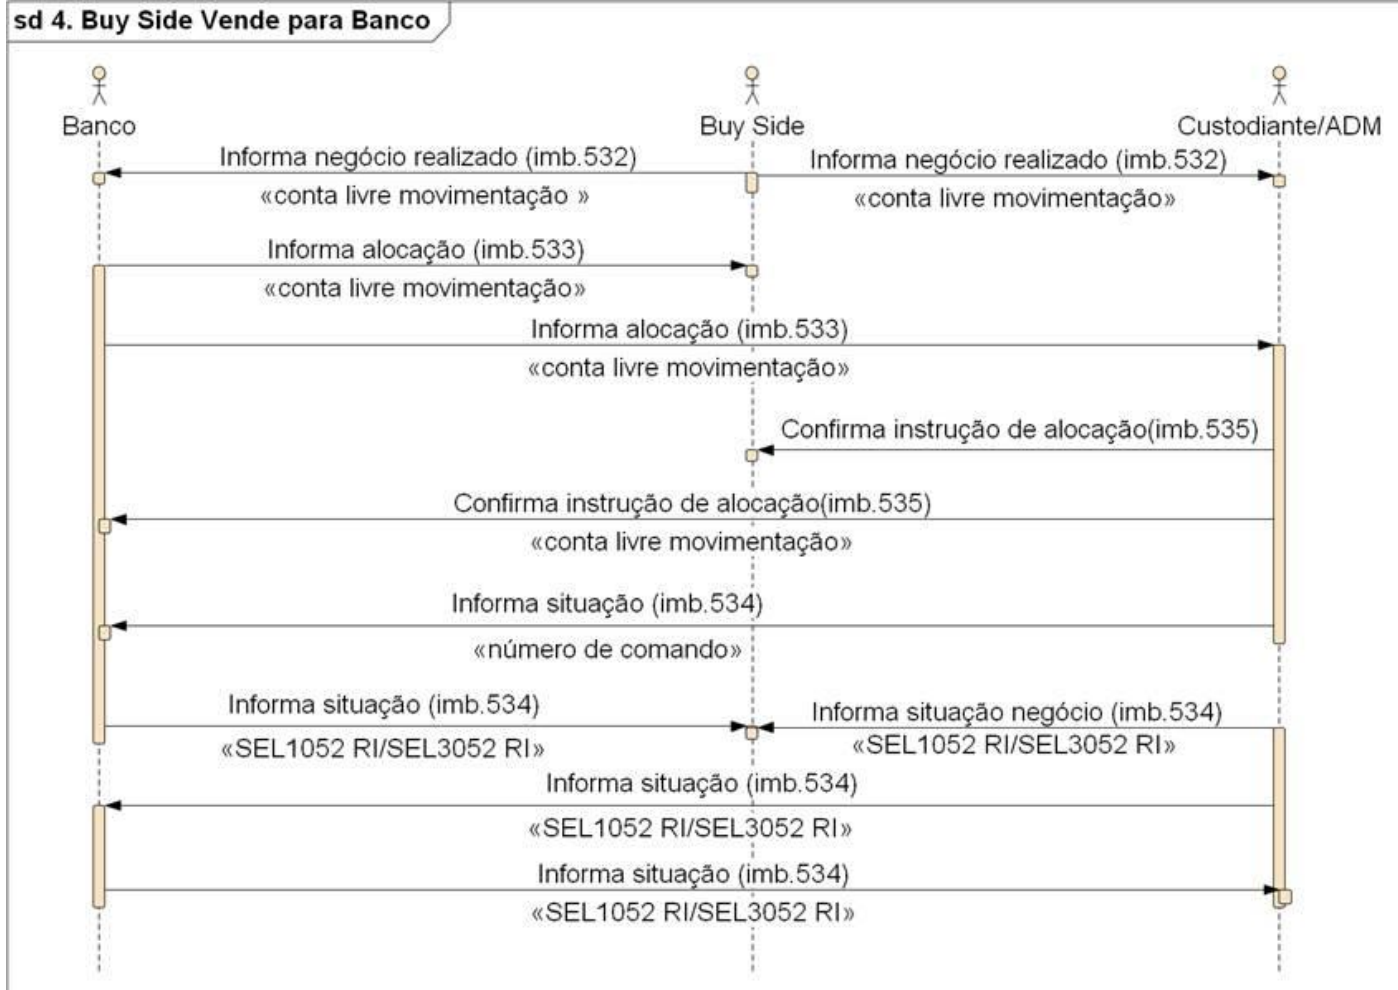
sd 4. Buy Side Vende para Banco

Banco

Buy Side

Custodiante/ADM

Informa negócio realizado (imb.532)
«conta livre movimentação »

Informa negócio realizado (imb.532)
«conta livre movimentação»

Informa alocação (imb.533)
«conta livre movimentação»

Informa alocação (imb.533)
«conta livre movimentação»

Confirma instrução de alocação(imb.535)

Confirma instrução de alocação(imb.535)
«conta livre movimentação»

Informa situação (imb.534)
«número de comando»

Informa situação (imb.534)
«SEL1052 RI/SEL3052 RI»

Informa situação negócio (imb.534)
«SEL1052 RI/SEL3052 RI»

Informa situação (imb.534)
«SEL1052 RI/SEL3052 RI»

Informa situação (imb.534)
«SEL1052 RI/SEL3052 RI»